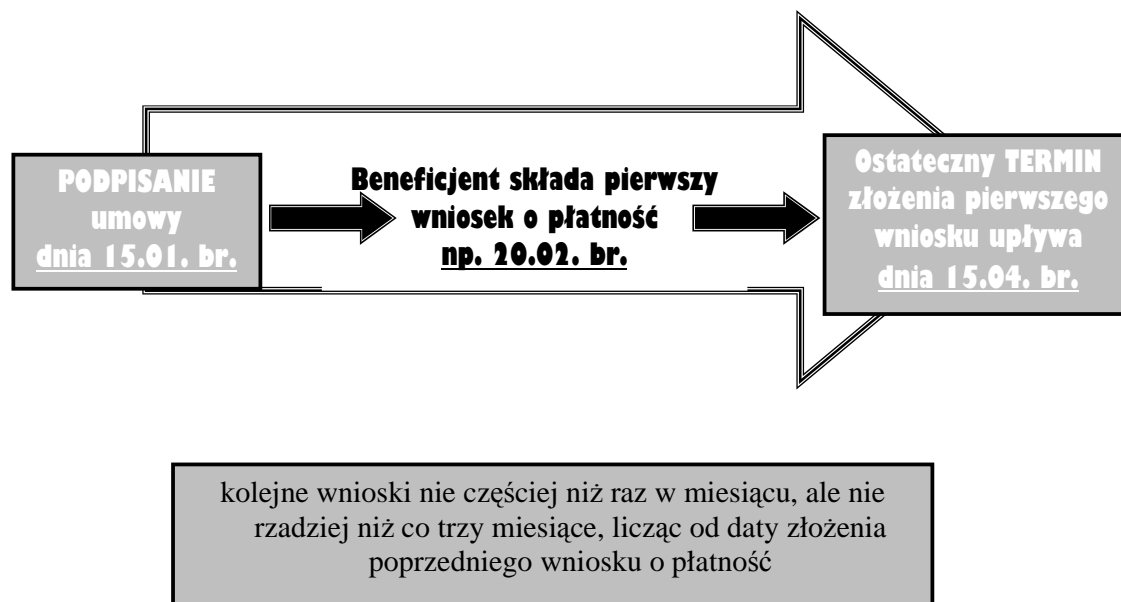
PODPISANIE umowy dnia 15.01. br.

Beneficjent składa pierwszy wniosek o płatność np. 20.02. br.

Ostateczny TERMIN złożenia pierwszego wniosku upływa dnia 15.04. br.

kolejne wnioski nie częściej niż raz w miesiącu, ale nie rzadziej niż co trzy miesiące, licząc od daty złożenia poprzedniego wniosku o płatność